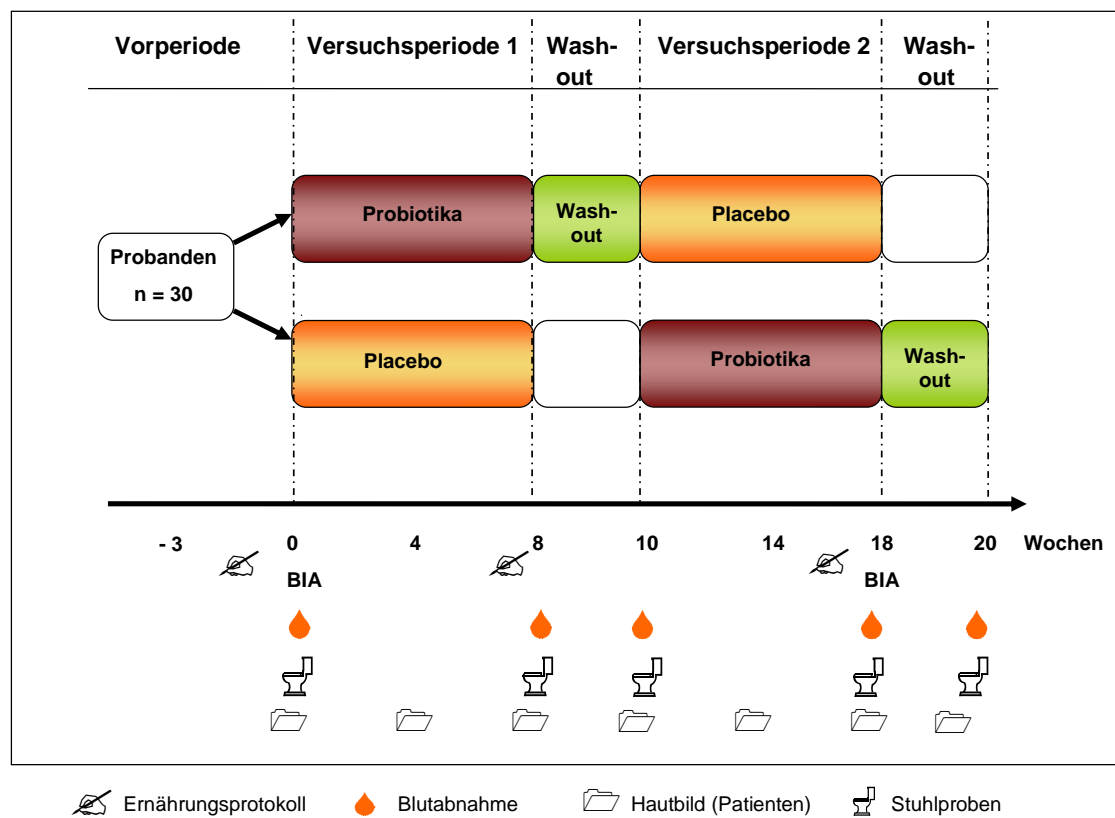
Vorperiode | Versuchsperiode 1 | Wash-out | Versuchsperiode 2 | Wash-out

Probanden
n = 30

Probiotika | Wash-out | Placebo

Placebo | Probiotika | Wash-out

- 3   0   4   8   10   14   18   20   Wochen

BIA   BIA

Ernährungsprotokoll   Blutabnahme   Hautbild (Patienten)   Stuhlproben